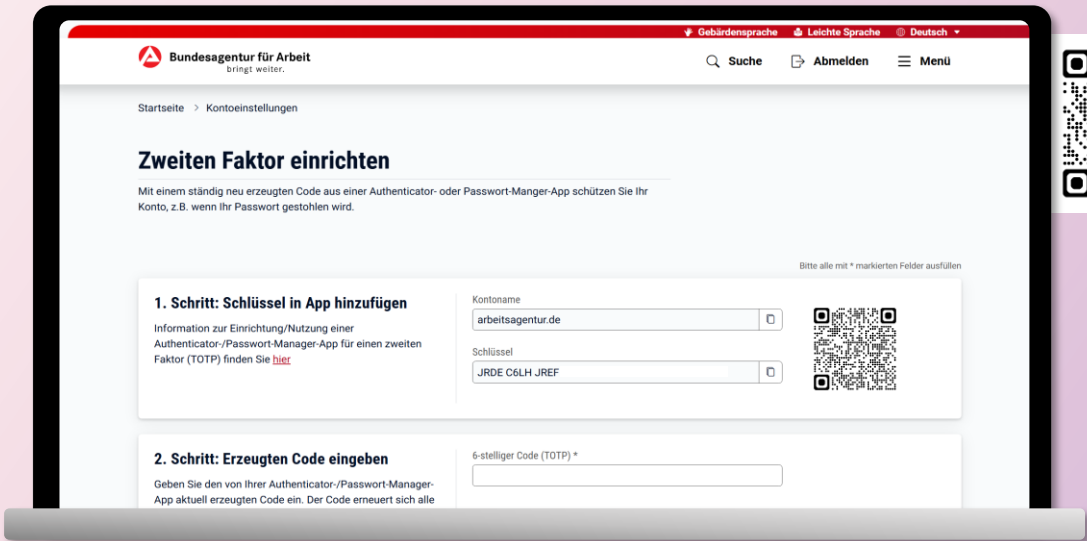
Gebärdensprache Leichte Sprache Deutsch

Bundesagentur für Arbeit
bringt weiter.

Suche Abmelden Menü

Startseite > Kontoeinstellungen

Zweiten Faktor einrichten

Mit einem ständig neu erzeugten Code aus einer Authenticator- oder Passwort-Manger-App schützen Sie Ihr Konto, z.B. wenn Ihr Passwort gestohlen wird.

Bitte alle mit * markierten Felder ausfüllen

1. Schritt: Schlüssel in App hinzufügen

Information zur Einrichtung/Nutzung einer Authenticator-/Passwort-Manager-App für einen zweiten Faktor (TOTP) finden Sie hier

Kontoname
arbeitsagentur.de

Schlüssel
JRDE C6LH JREF

2. Schritt: Erzeugten Code eingeben

Geben Sie den von Ihrer Authenticator-/Passwort-Manager-App aktuell erzeugten Code ein. Der Code erneuert sich alle

6-stelliger Code (TOTP) *